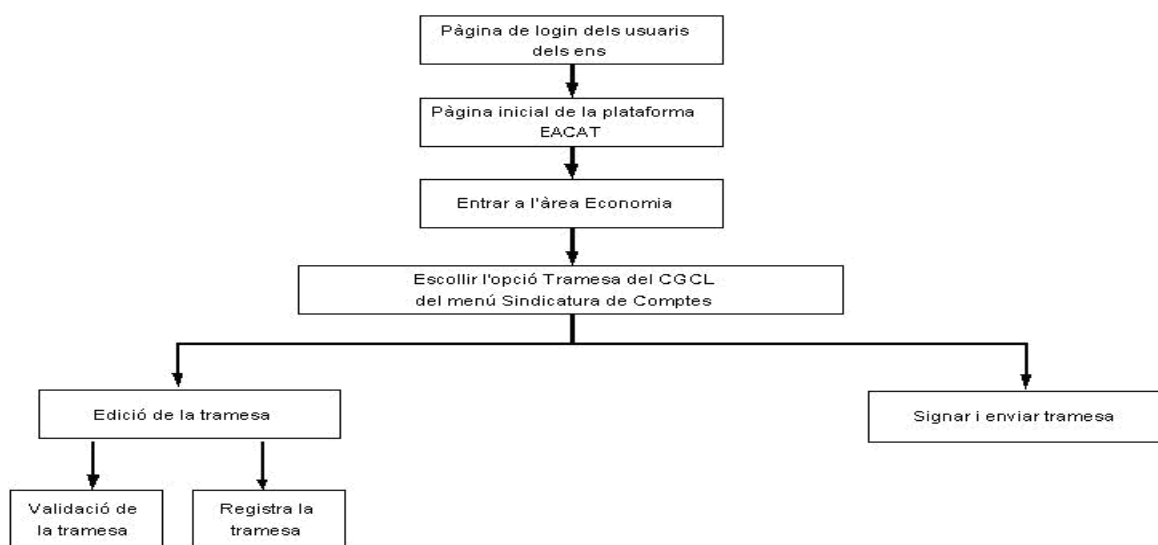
Pàgina de login dels usuaris dels ens

Pàgina inicial de la plataforma EACAT

Entrar a l'àrea Economia

Escollir l'opció Tramesa del CGCL del menú Sindicatura de Comptes

Edició de la tramesa

Signar i enviar tramesa

Validació de la tramesa

Registra la tramesa